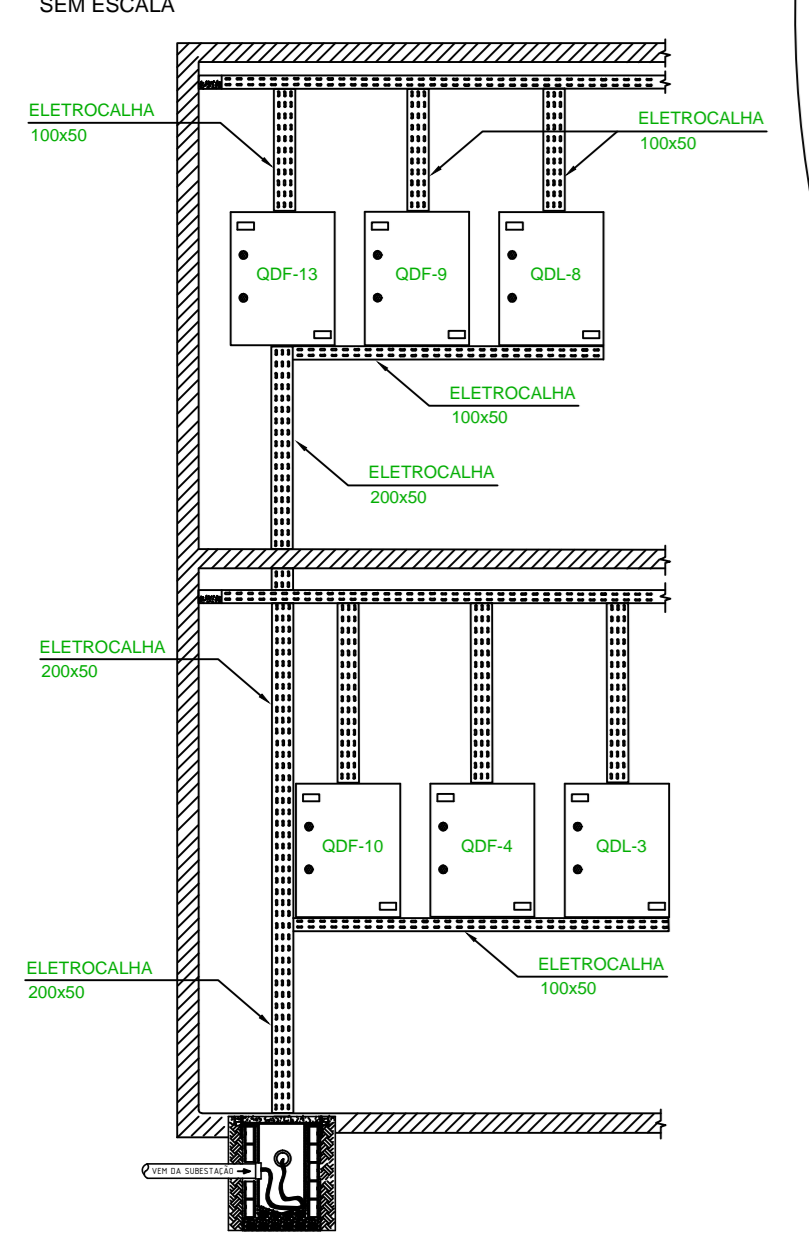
SEM ESCALA

ELETROCALHA
100x50

ELETROCALHA
100x50

QDF-13

QDF-9

QDL-8

ELETROCALHA
100x50

ELETROCALHA
200x50

ELETROCALHA
200x50

QDF-10

QDF-4

QDL-3

ELETROCALHA
200x50

ELETROCALHA
100x50

VEM DA SUBESTAÇÃO